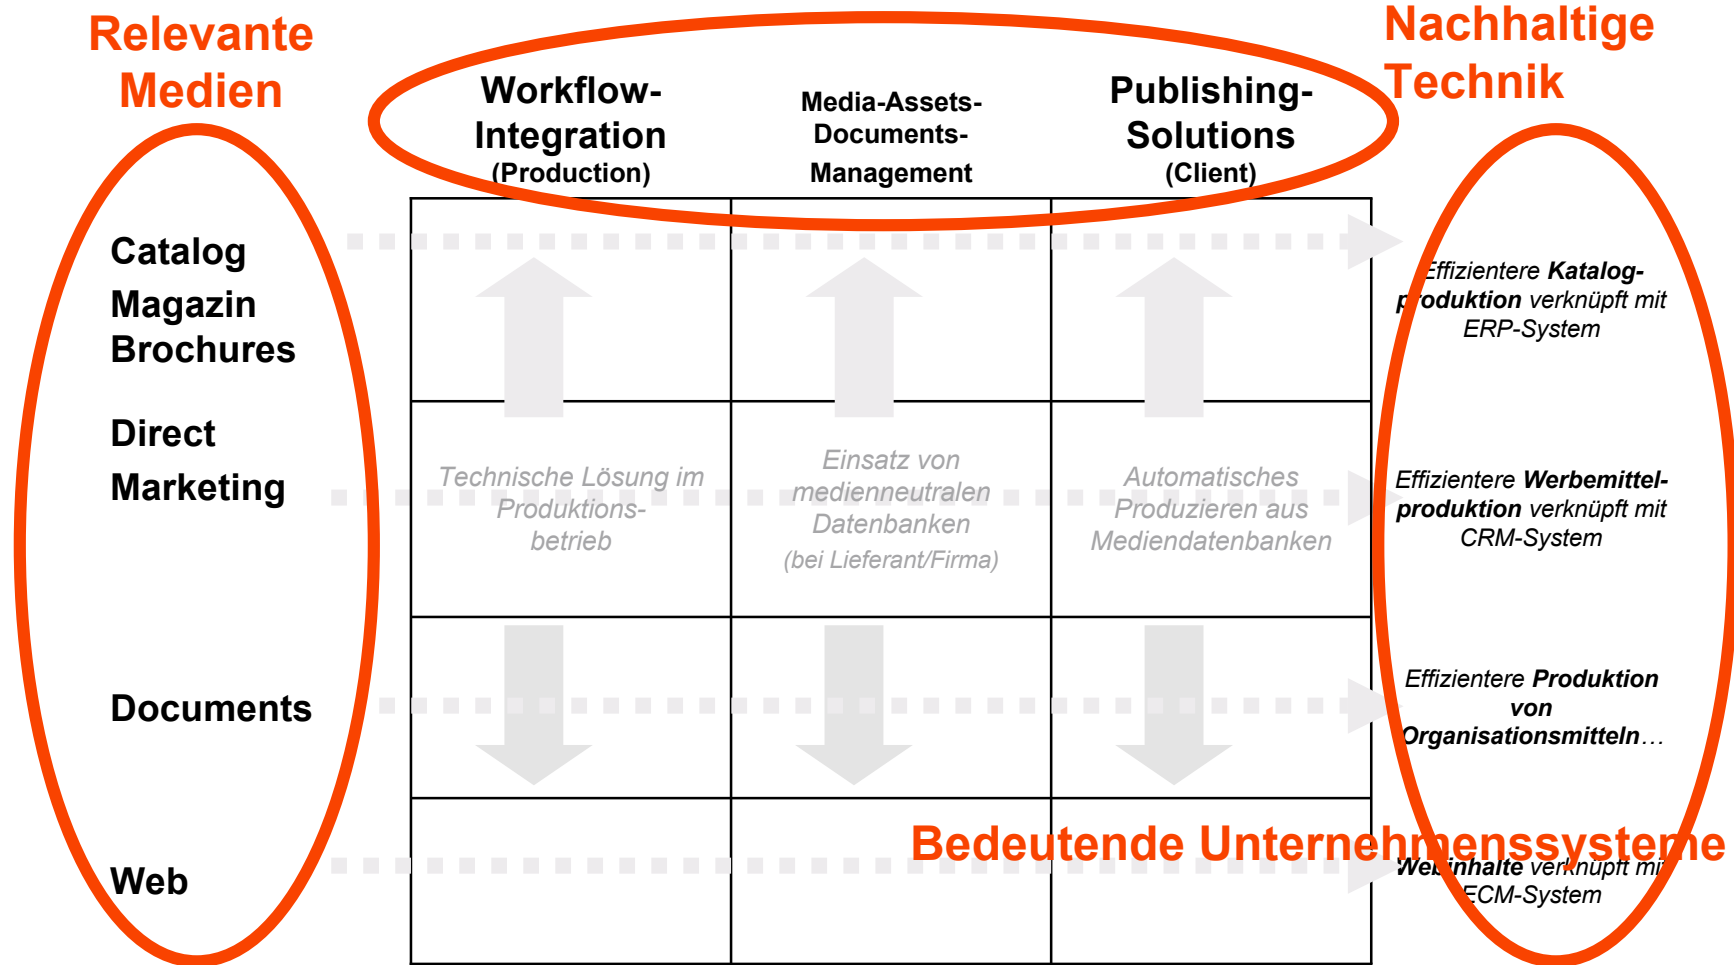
Relevante Medien

Workflow-Integration (Production)

Media-Assets-Documents-Management

Publishing-Solutions (Client)

Nachhaltige Technik

Catalog
Magazin
Brochures

Direct Marketing

Documents

Web

Technische Lösung im Produktionsbetrieb

Einsatz von medienneutralen Datenbanken
(bei Lieferant/Firma)

Automatisches Produzieren aus Mediendatenbanken

Effizientere Katalogproduktion verknüpft mit ERP-System

Effizientere Werbemittelproduktion verknüpft mit CRM-System

Effizientere Produktion von Organisationsmitteln…

Bedeutende Unternehmenssysteme

Webinhalte verknüpft mit ECM-System